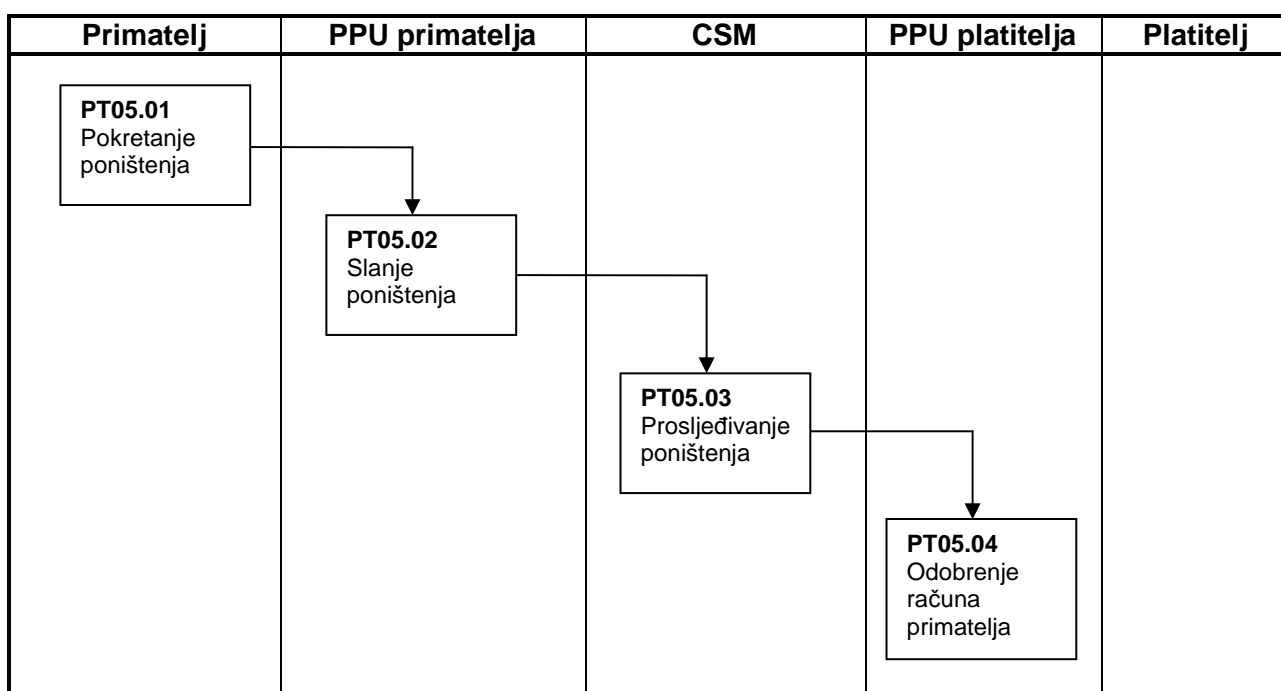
| Primatelj | PPU primatelja | CSM | PPU platitelja | Platitelj |
|---|---|---|---|---|
| **PT05.01** Pokretanje poništenja | **PT05.02** Slanje poništenja | **PT05.03** Prosljeđivanje poništenja | **PT05.04** Odobrenje računa primatelja | |